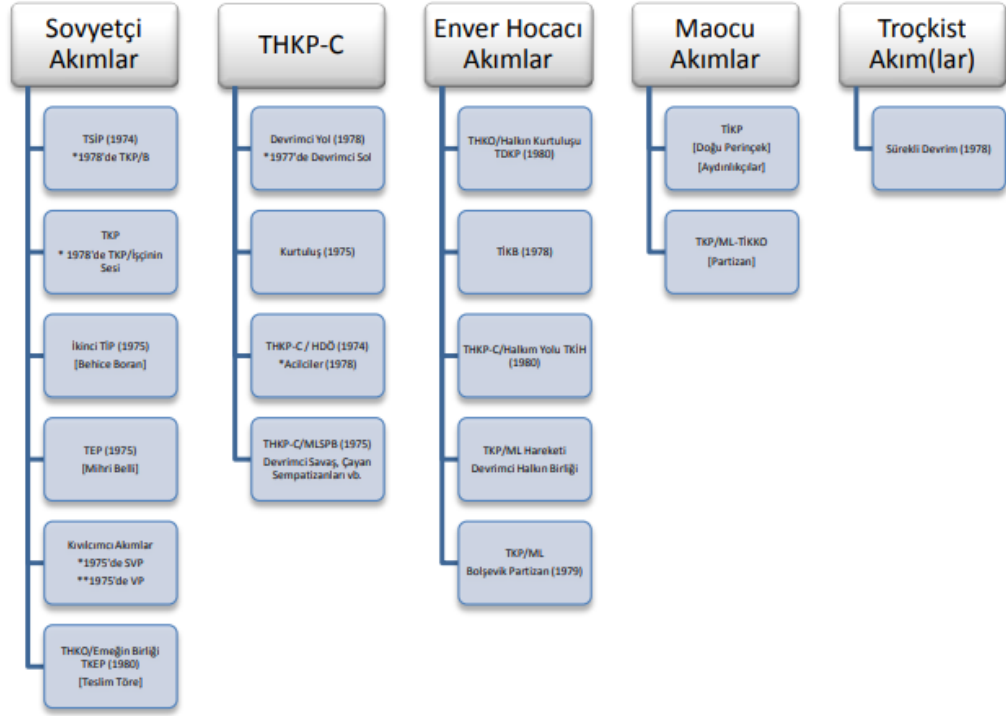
Sovyetçi Akımlar

TSİP (1974)
*1978'de TKP/B

TKP
* 1978'de TKP/İşçinin Sesi

İkinci TİP (1975)
[Behice Boran]

TEP (1975)
[Mihri Belli]

Kıvılcımcı Akımlar
*1975'de SVP
**1975'de VP

THKO/Emeğin Birliği
TKEP (1980)
[Teslim Töre]

THKP-C

Devrimci Yol (1978)
*1977'de Devrimci Sol

Kurtuluş (1975)

THKP-C / HDÖ (1974)
*Acilciler (1978)

THKP-C/MLSPB (1975)
Devrimci Savaş, Çayan Sempatizanları vb.

Enver Hocacı Akımlar

THKO/Halkın Kurtuluşu
TDKP (1980)

TİKB (1978)

THKP-C/Halkın Yolu TKİH (1980)

TKP/ML Hareketi
Devrimci Halkın Birliği

TKP/ML
Bolşevik Partizan (1979)

Maocu Akımlar

TİKP
[Doğu Perinçek]
[Aydınlıkçılar]

TKP/ML-TİKKO
[Partizan]

Troçkist Akım(lar)

Sürekli Devrim (1978)